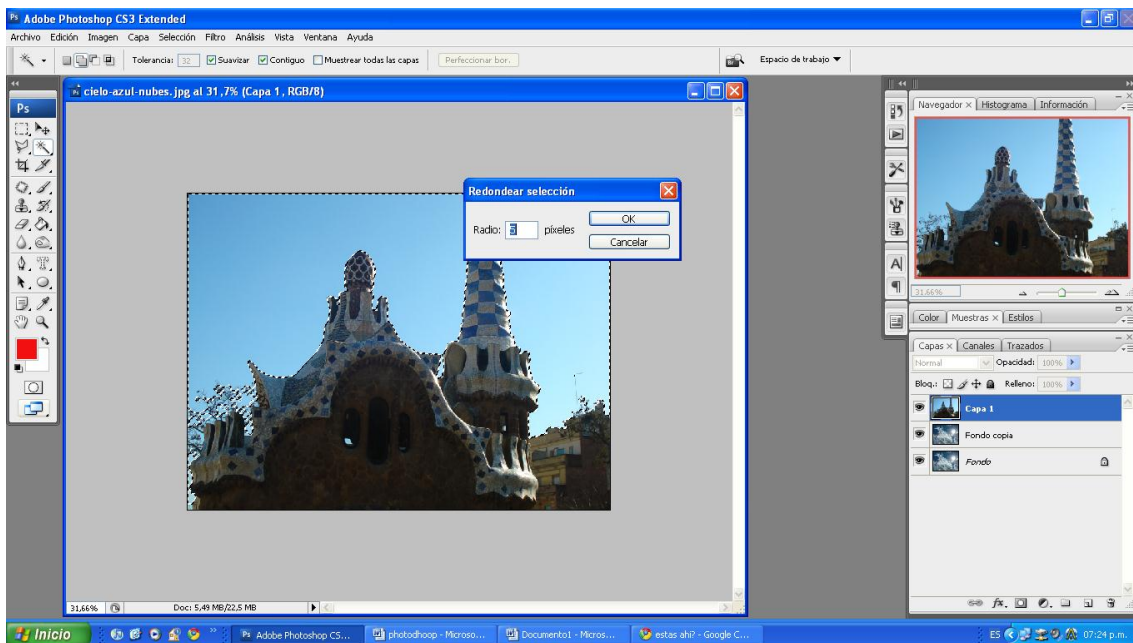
Adobe Photoshop CS3 Extended

Archivo Edición Imagen Capa Selección Filtro Análisis Vista Ventana Ayuda

Tolerancia: 32 Suavizar Contiguo Muestrear todas las capas Perfeccionar bor.

Espacio de trabajo

Ps

cielo-azul-nubes.jpg al 31,7% (Capa 1, RGB/8)

Redondear selección

Radio: 3 píxeles

OK

Cancelar

31,66%

Doc: 5,49 MB/22,5 MB

Navegador × Histograma Información

31,66%

Color Muestras × Estilos

Capas × Canales Trazados

Normal Opacidad: 100%

Bloq.: Relleno: 100%

Capa 1

Fondo copia

Fondo

Inicio

Adobe Photoshop CS...

photodhoop - Microso...

Documento1 - Micros...

estas ahí? - Google C...

ES 07:24 p.m.